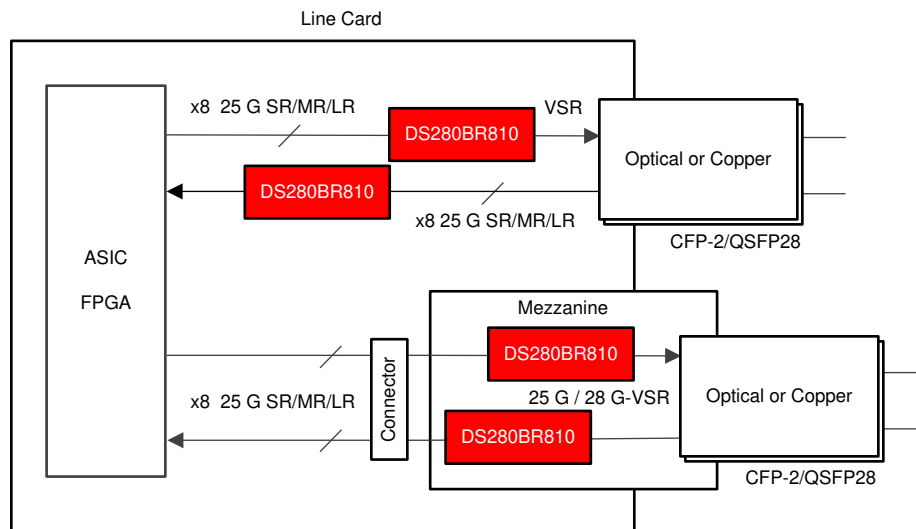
Line Card

x8 25 G SR/MR/LR

DS280BR810

VSR

Optical or Copper

DS280BR810

x8 25 G SR/MR/LR

CFP-2/QSFP28

ASIC

FPGA

Mezzanine

Connector

DS280BR810

Optical or Copper

25 G / 28 G-VSR

x8 25 G SR/MR/LR

DS280BR810

CFP-2/QSFP28